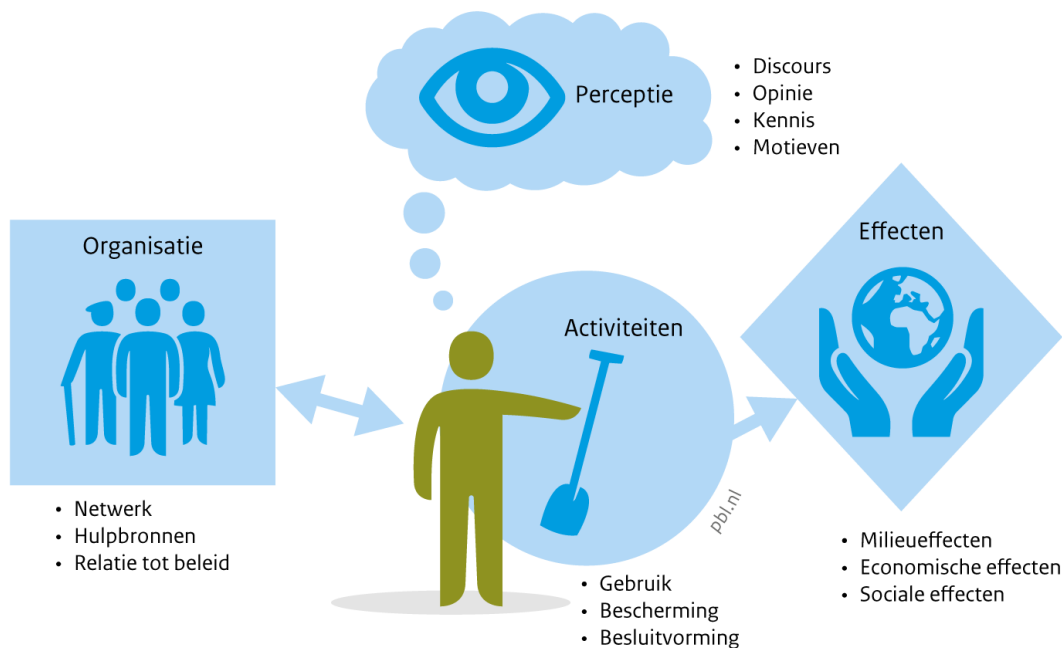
Perceptie

• Discours
• Opinie
• Kennis
• Motieven

Organisatie

• Netwerk
• Hulpbronnen
• Relatie tot beleid

Activiteiten

pbl.nl

• Gebruik
• Bescherming
• Besluitvorming

Effecten

• Milieueffecten
• Economische effecten
• Sociale effecten